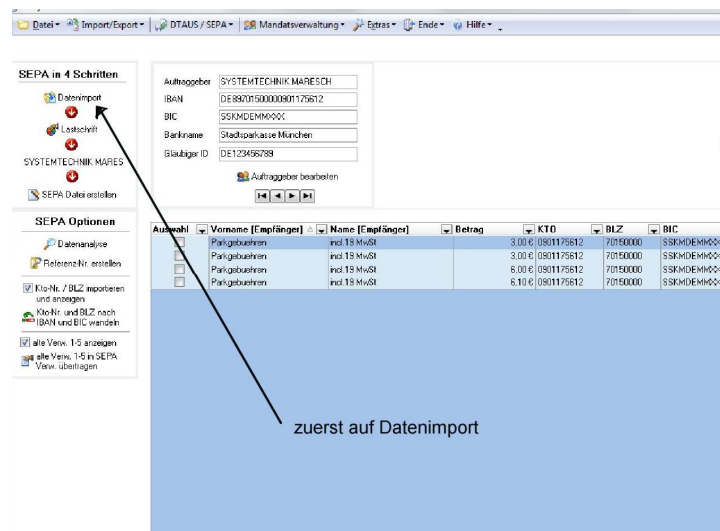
Datei ▾ Import/Export ▾ DTAUS / SEPA ▾ Mandatsverwaltung ▾ Extras ▾ Ende ▾ Hilfe ▾

SEPA in 4 Schritten

Datenimport

Lastschrift

SYSTEMTECHNIK MARES

SEPA Datei erstellen

SEPA Optionen

Datenanalyse

Referenz-Nr. erstellen

Kto-Nr. / BLZ importieren und anzeigen

Kto-Nr. und BLZ nach IBAN und BIC wandeln

alte Verw. 1-5 anzeigen

alte Verw. 1-5 in SEPA Verw. übertragen

Auftraggeber SYSTEMTECHNIK MARESCH

IBAN DE89701500000901175612

BIC SSKMDEMMXXX

Bankname Stadtsparkasse München

Gläubiger ID DE123456789

Auftraggeber bearbeiten

| Auswahl | Vorname [Empfänger] | Name [Empfänger] | Betrag | KTO | BLZ | BIC |
|---|---|---|---|---|---|---|
| | Parkgebuehren | incl.19 MwSt | 3,00 € | 0901175612 | 70150000 | SSKMDEMMXX |
| | Parkgebuehren | incl.19 MwSt | 3,00 € | 0901175612 | 70150000 | SSKMDEMMXX |
| | Parkgebuehren | incl.19 MwSt | 6,00 € | 0901175612 | 70150000 | SSKMDEMMXX |
| | Parkgebuehren | incl.19 MwSt | 6,10 € | 0901175612 | 70150000 | SSKMDEMMXX |

zuerst auf Datenimport